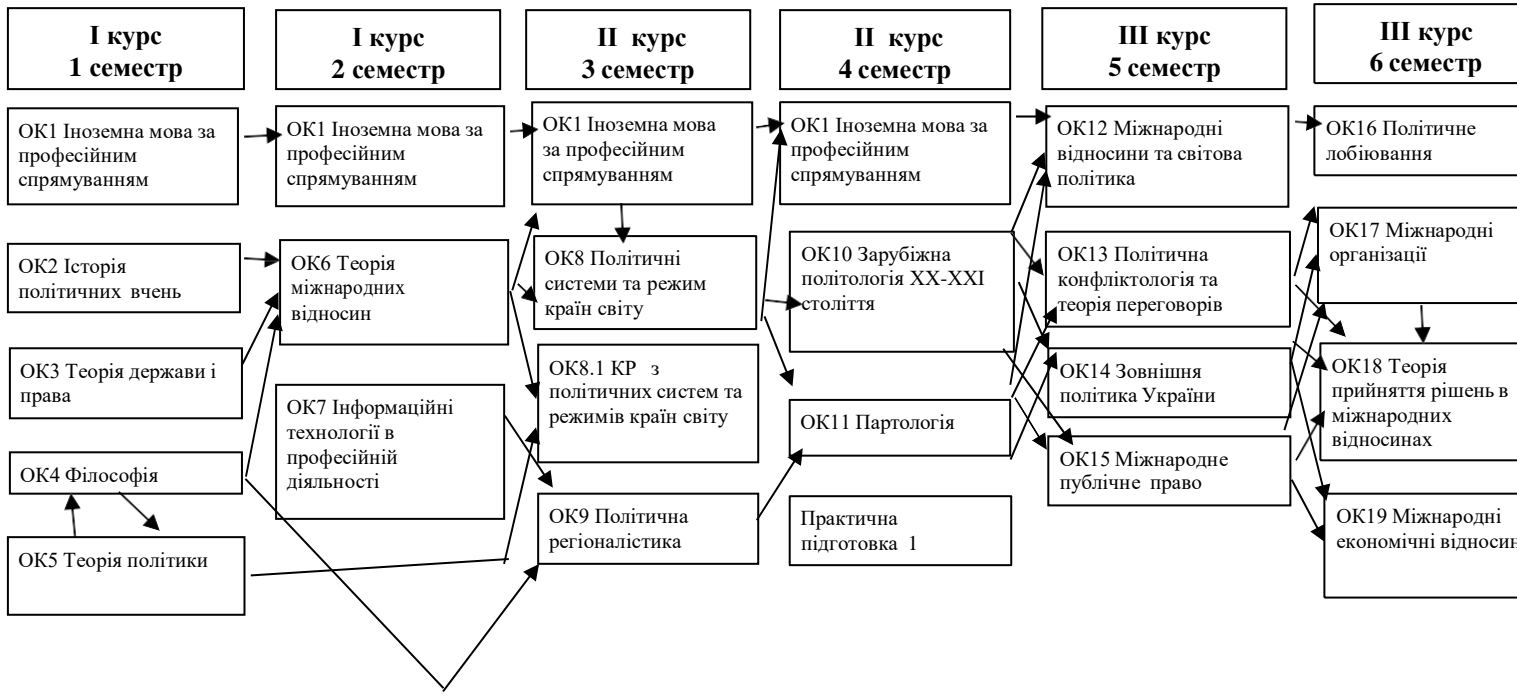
I курс
1 семестр

ОК1 Іноземна мова за професійним спрямуванням

ОК2 Історія політичних вчень

ОК3 Теорія держави і права

ОК4 Філософія

ОК5 Теорія політики

I курс
2 семестр

ОК1 Іноземна мова за професійним спрямуванням

ОК6 Теорія міжнародних відносин

ОК7 Інформаційні технології в професійній діяльності

II курс
3 семестр

ОК1 Іноземна мова за професійним спрямуванням

ОК8 Політичні системи та режим країн світу

ОК8.1 КР з політичних систем та режимів країн світу

ОК9 Політична регіоналістика

II курс
4 семестр

ОК1 Іноземна мова за професійним спрямуванням

ОК10 Зарубіжна політологія XX-XXI століття

ОК11 Партологія

Практична підготовка 1

III курс
5 семестр

ОК12 Міжнародні відносини та світова політика

ОК13 Політична конфліктологія та теорія переговорів

ОК14 Зовнішня політика України

ОК15 Міжнародне публічне право

III курс
6 семестр

ОК16 Політичне лобіювання

ОК17 Міжнародні організації

ОК18 Теорія прийняття рішень в міжнародних відносинах

ОК19 Міжнародні економічні відносин